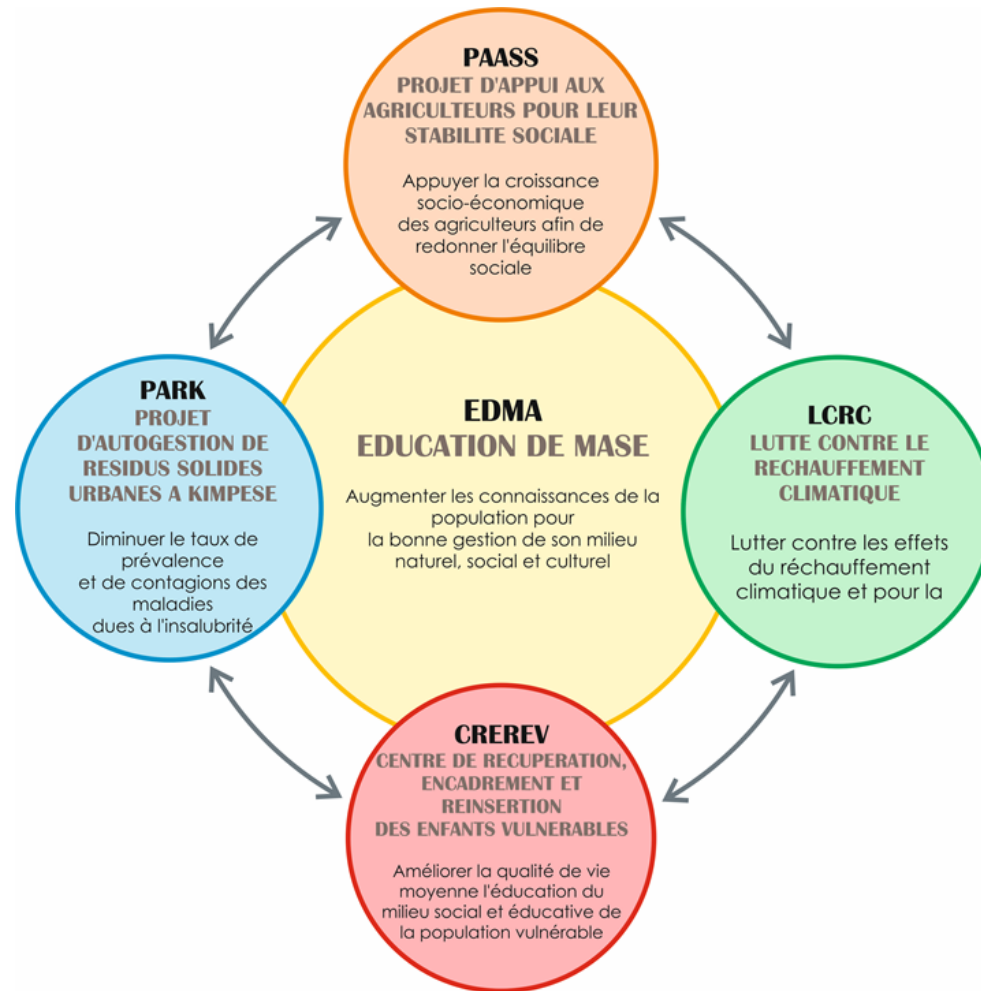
PAASS
PROJET D'APPUI AUX AGRICULTEURS POUR LEUR STABILITE SOCIALE

Appuyer la croissance socio-économique des agriculteurs afin de redonner l'équilibre sociale

PARK
PROJET D'AUTOGESTION DE RESIDUS SOLIDES URBANES A KIMPESE

Diminuer le taux de prévalence et de contagions des maladies dues à l'insalubrité

EDMA
EDUCATION DE MASE

Augmenter les connaissances de la population pour la bonne gestion de son milieu naturel, social et culturel

LCRC
LUTTE CONTRE LE RECHAUFFEMENT CLIMATIQUE

Lutter contre les effets du réchauffement climatique et pour la

CREREV
CENTRE DE RECUPERATION, ENCADREMENT ET REINSERTION DES ENFANTS VULNERABLES

Améliorer la qualité de vie moyenne l'éducation du milieu social et éducative de la population vulnérable